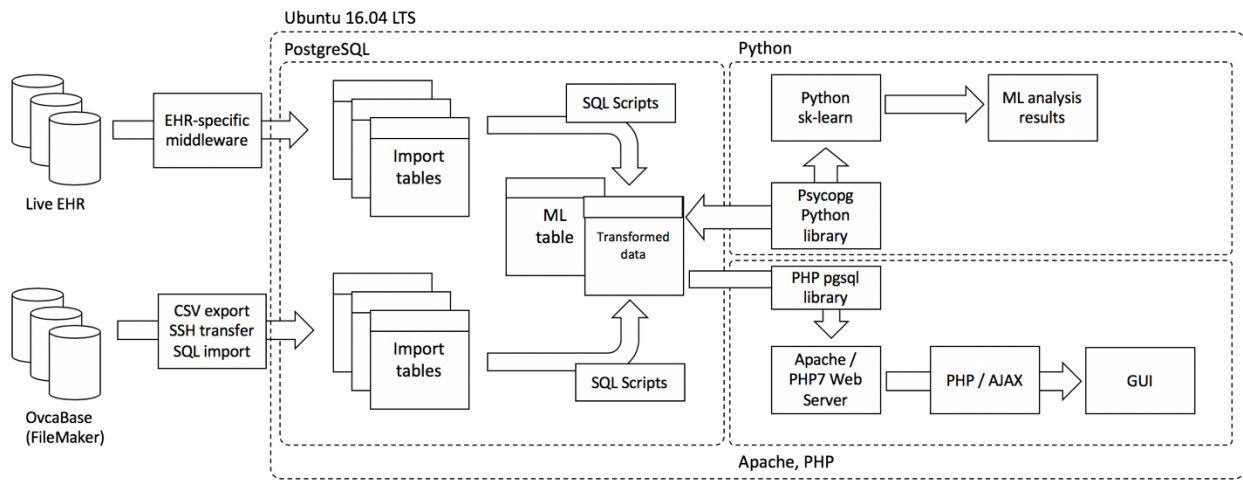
Ubuntu 16.04 LTS

PostgreSQL

Python

Live EHR

EHR-specific middleware

Import tables

SQL Scripts

Python sk-learn

ML analysis results

ML table

Transformed data

Psycopg Python library

PHP pgsql library

OvcaBase (FileMaker)

CSV export SSH transfer SQL import

Import tables

SQL Scripts

Apache / PHP7 Web Server

PHP / AJAX

GUI

Apache, PHP